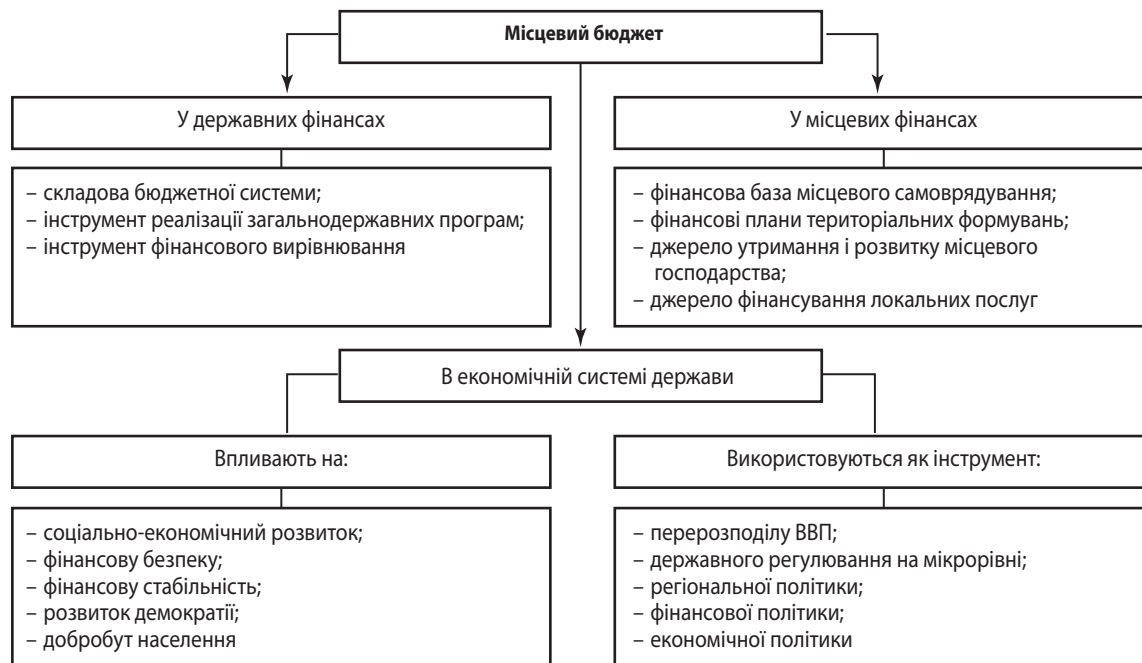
Місцевий бюджет

У державних фінансах

– складова бюджетної системи;
– інструмент реалізації загальнодержавних програм;
– інструмент фінансового вирівнювання

У місцевих фінансах

– фінансова база місцевого самоврядування;
– фінансові плани територіальних формувань;
– джерело утримання і розвитку місцевого господарства;
– джерело фінансування локальних послуг

В економічній системі держави

Впливають на:

– соціально-економічний розвиток;
– фінансову безпеку;
– фінансову стабільність;
– розвиток демократії;
– добробут населення

Використовуються як інструмент:

– перерозподілу ВВП;
– державного регулювання на мікрорівні;
– регіональної політики;
– фінансової політики;
– економічної політики